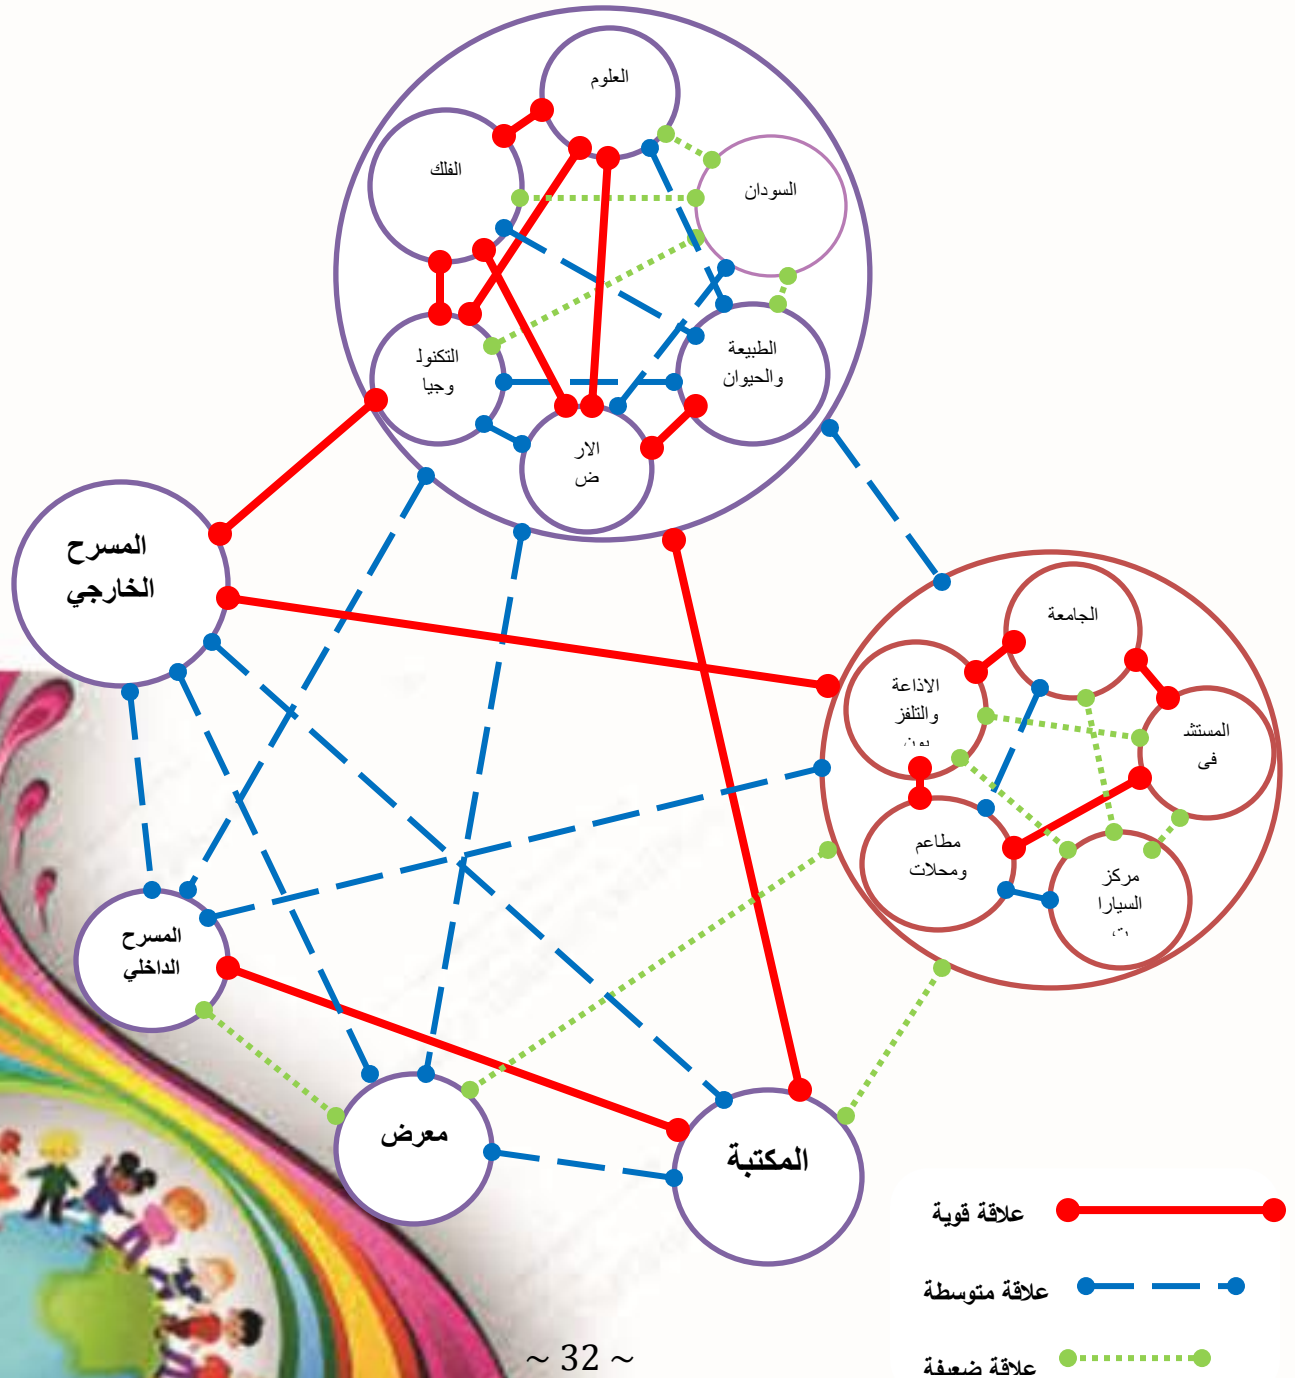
العلوم

الفلك

السودان

التكنولوجيا

الطبيعة والحيوان

الارض

المسرح الخارجي

الجامعة

الاذاعة والتلفز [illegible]

المستشفى

مطاعم ومحلات

مركز السيارا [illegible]

المسرح الداخلي

معرض

المكتبة

علاقة قوية

علاقة متوسطة

علاقة ضعيفة

~ 32 ~